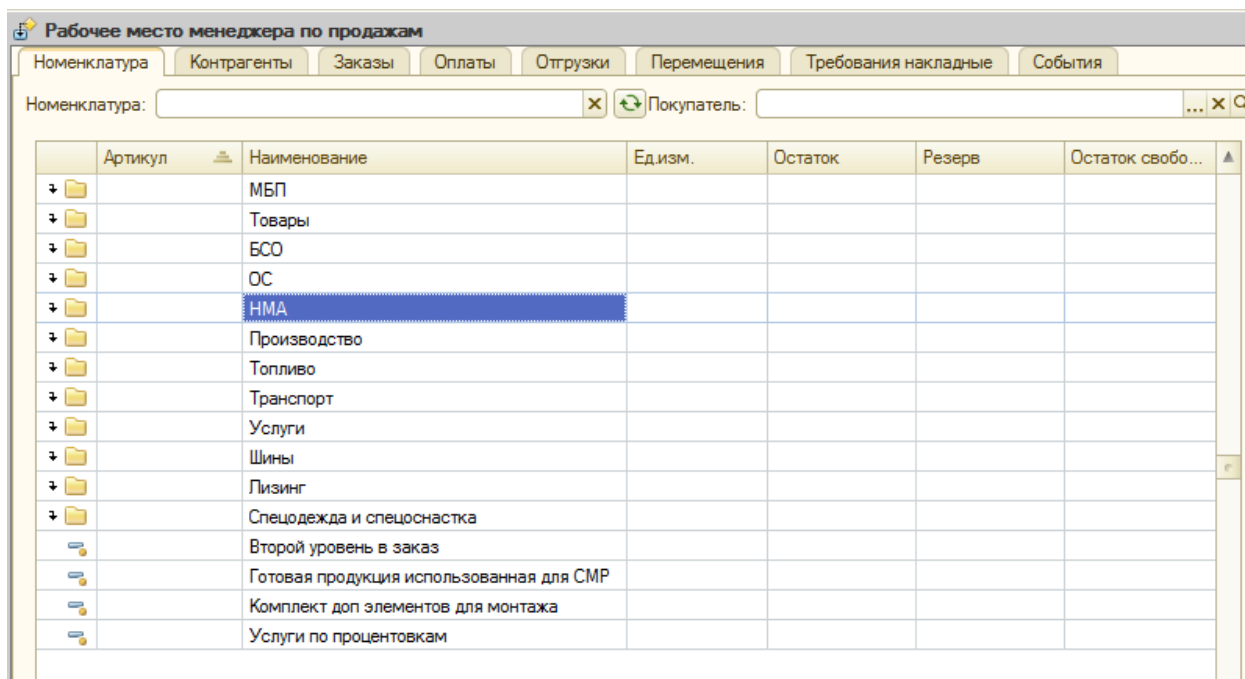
Рабочее место менеджера по продажам

Номенклатура | Контрагенты | Заказы | Оплаты | Отгрузки | Перемещения | Требования накладные | События

Номенклатура: ... × Покупатель: ... ×

| Артикул | Наименование | Ед.изм. | Остаток | Резерв | Остаток свобо... |
|---|---|---|---|---|---|
| | МБП | | | | |
| | Товары | | | | |
| | БСО | | | | |
| | ОС | | | | |
| | НМА | | | | |
| | Производство | | | | |
| | Топливо | | | | |
| | Транспорт | | | | |
| | Услуги | | | | |
| | Шины | | | | |
| | Лизинг | | | | |
| | Спецодежда и спецоснастка | | | | |
| | Второй уровень в заказ | | | | |
| | Готовая продукция использованная для СМР | | | | |
| | Комплект доп элементов для монтажа | | | | |
| | Услуги по процентовкам | | | | |